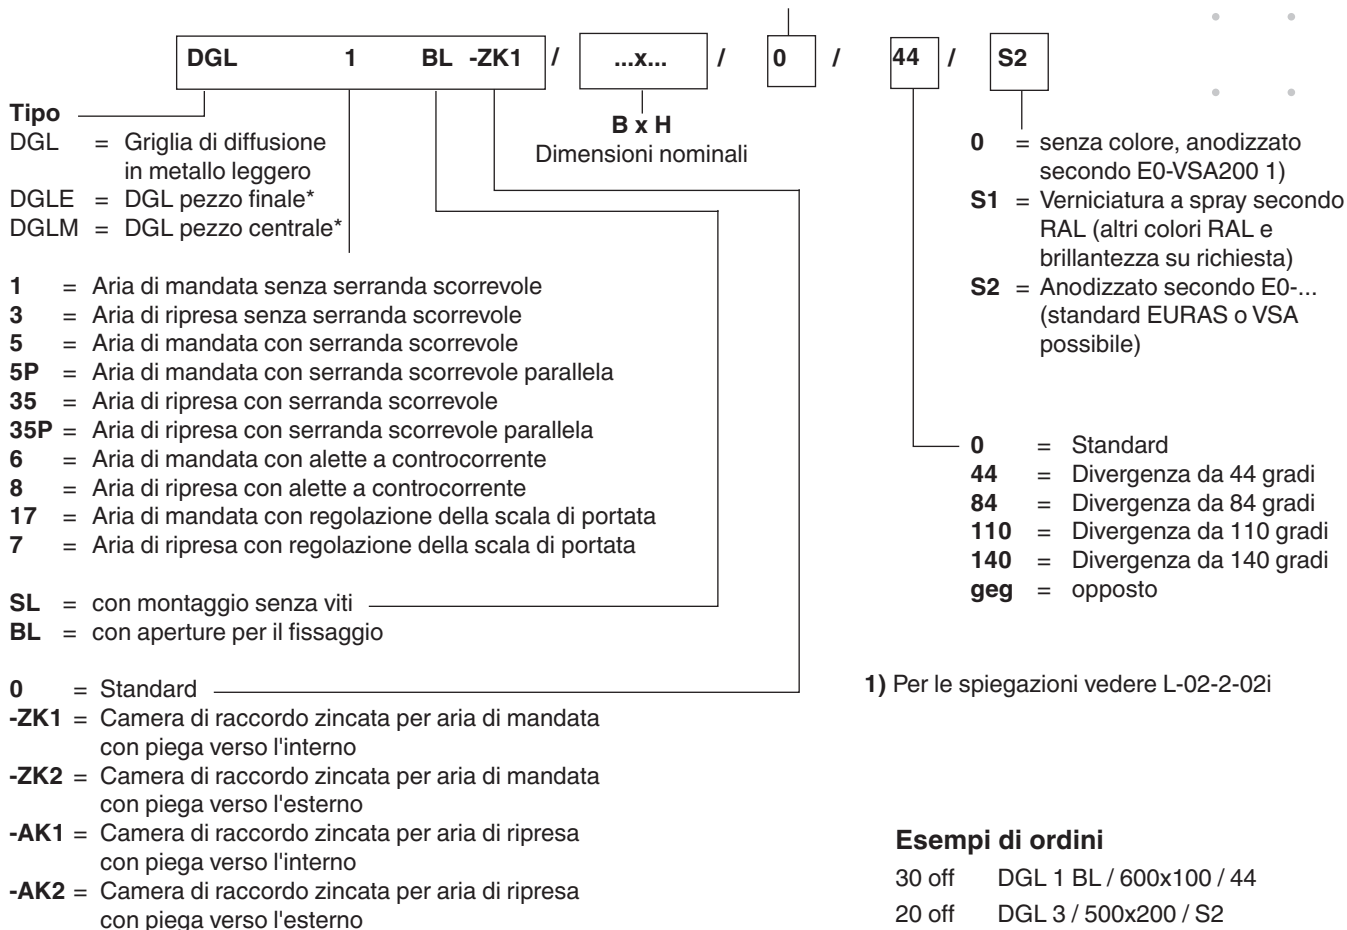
DGL 1 BL -ZK1 / ...x... / 0 / 44 / S2

Tipo
DGL = Griglia di diffusione in metallo leggero
DGLE = DGL pezzo finale*
DGLM = DGL pezzo centrale*

B x H
Dimensioni nominali

1 = Aria di mandata senza serranda scorrevole
3 = Aria di ripresa senza serranda scorrevole
5 = Aria di mandata con serranda scorrevole
5P = Aria di mandata con serranda scorrevole parallela
35 = Aria di ripresa con serranda scorrevole
35P = Aria di ripresa con serranda scorrevole parallela
6 = Aria di mandata con alette a controcorrente
8 = Aria di ripresa con alette a controcorrente
17 = Aria di mandata con regolazione della scala di portata
7 = Aria di ripresa con regolazione della scala di portata

SL = con montaggio senza viti
BL = con aperture per il fissaggio

0 = Standard
-ZK1 = Camera di raccordo zincata per aria di mandata con piega verso l'interno
-ZK2 = Camera di raccordo zincata per aria di mandata con piega verso l'esterno
-AK1 = Camera di raccordo zincata per aria di ripresa con piega verso l'interno
-AK2 = Camera di raccordo zincata per aria di ripresa con piega verso l'esterno

0 = senza colore, anodizzato secondo E0-VSA200 1)
S1 = Verniciatura a spray secondo RAL (altri colori RAL e brillantezza su richiesta)
S2 = Anodizzato secondo E0-... (standard EURAS o VSA possibile)

0 = Standard
44 = Divergenza da 44 gradi
84 = Divergenza da 84 gradi
110 = Divergenza da 110 gradi
140 = Divergenza da 140 gradi
geg = opposto

1) Per le spiegazioni vedere L-02-2-02i

Esempi di ordini
30 off DGL 1 BL / 600x100 / 44
20 off DGL 3 / 500x200 / S2